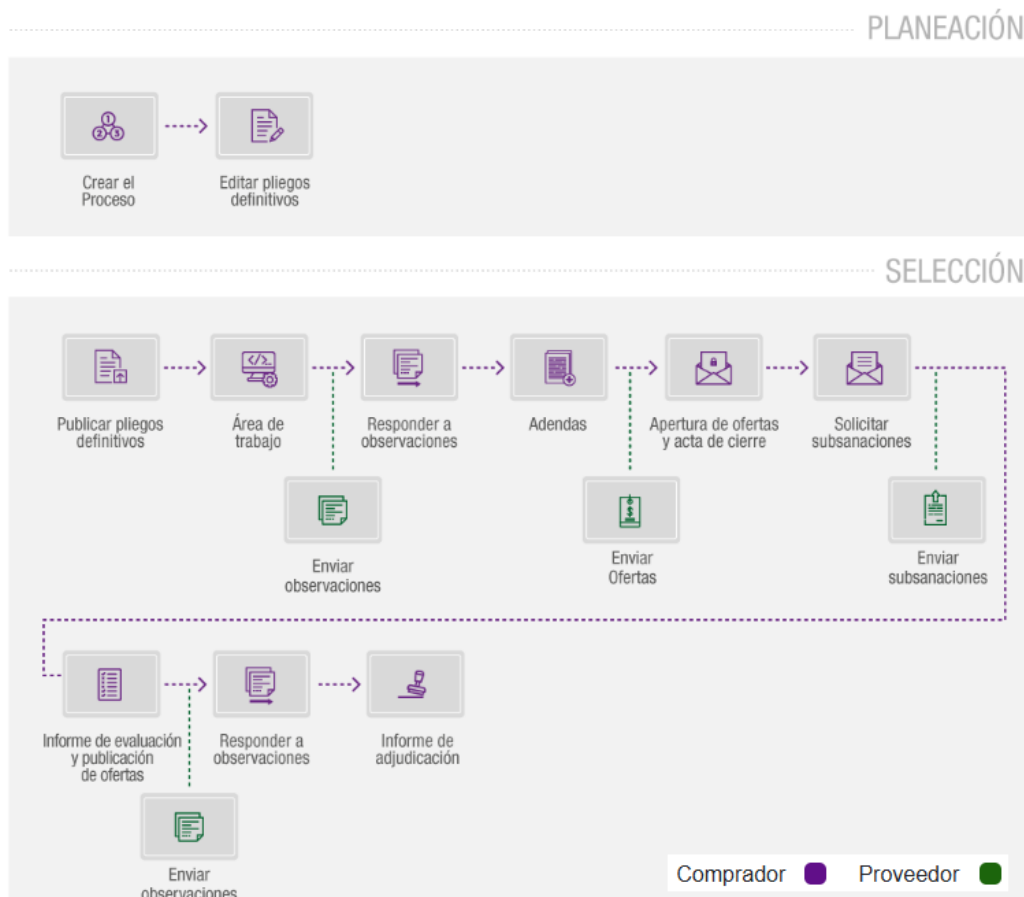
PLANEACIÓN

Crear el Proceso

Editar pliegos definitivos

SELECCIÓN

Publicar pliegos definitivos

Área de trabajo

Responder a observaciones

Adendas

Apertura de ofertas y acta de cierre

Solicitar subsanaciones

Enviar observaciones

Enviar Ofertas

Enviar subsanaciones

Informe de evaluación y publicación de ofertas

Responder a observaciones

Informe de adjudicación

Enviar observaciones

Comprador Proveedor